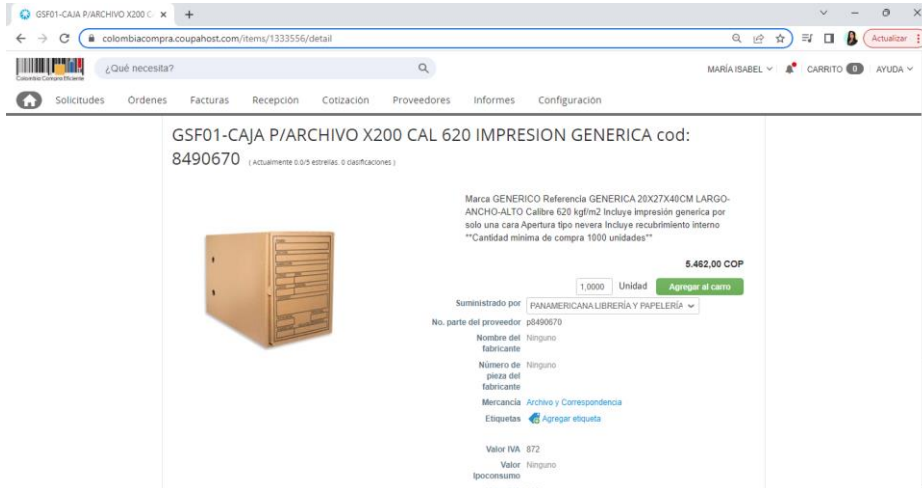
GSF01-CAJA P/ARCHIVO X200 C ×  +

colombiacompra.coupahost.com/items/1333556/detail

Actualizar

Colombia Compra Eficiente

¿Qué necesita?

MARÍA ISABEL  CARRITO 0  AYUDA

Solicitudes  Ordenes  Facturas  Recepción  Cotización  Proveedores  Informes  Configuración

GSF01-CAJA P/ARCHIVO X200 CAL 620 IMPRESION GENERICA cod: 8490670 ( Actualmente 0.0/5 estrellas. 0 clasificaciones )

Marca GENERICO Referencia GENERICA 20X27X40CM LARGO-ANCHO-ALTO Calibre 620 kgf/m2 Incluye impresión generica por solo una cara Apertura tipo nevera Incluye recubrimiento interno **Cantidad minima de compra 1000 unidades**

5.462,00 COP

1,0000  Unidad  Agregar al carro

Suministrado por  PANAMERICANA LIBRERÍA Y PAPELERÍA

No. parte del proveedor  p8490670

Nombre del fabricante  Ninguno

Número de pieza del fabricante  Ninguno

Mercancía  Archivo y Correspondencia

Etiquetas  Agregar etiqueta

Valor IVA  872

Valor Ipoconsumo  Ninguno